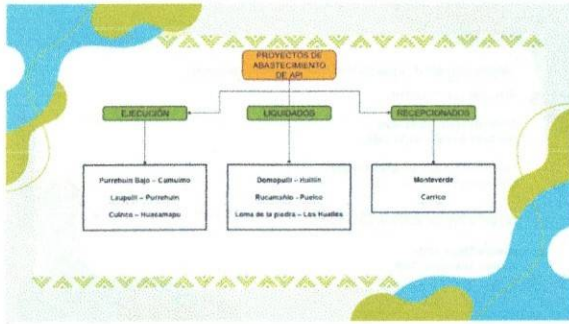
PROYECTOS DE ABASTECIMIENTO DE APR

EJECUCIÓN

LIQUIDADOS

RECEPCIONADOS

Purrehuin Bajo – Cumuimo
Laupall – Purrehuin
Culinco – Huacamapu

Domopulli – Huillin
Rucamahio – Pueico
Loma de la piedra – Los Huallas

Monteverde
Carrico